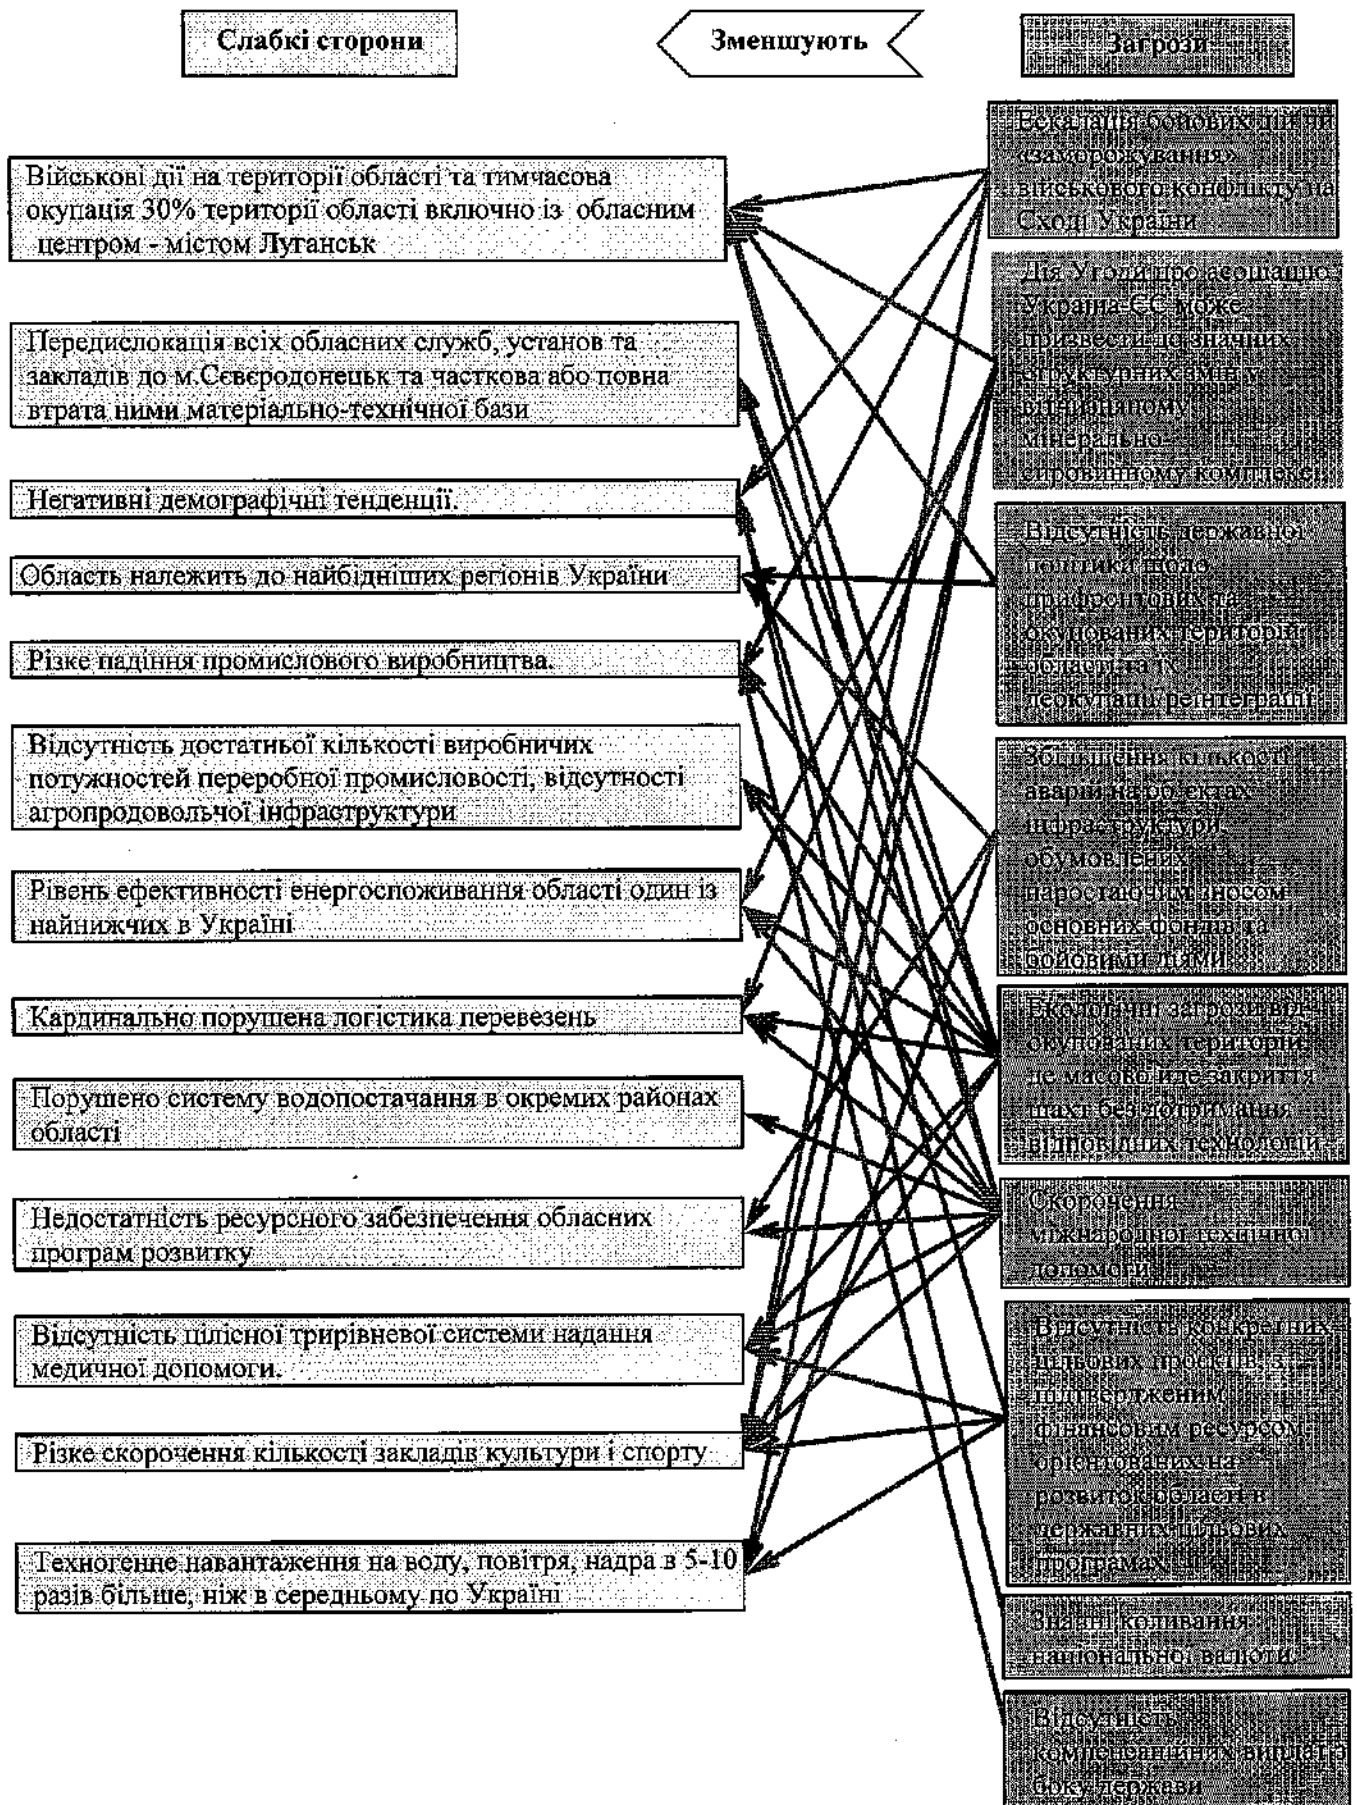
Слабкі сторони

Зменшують

Загрози

Військові дії на території області та тимчасова окупація 30% території області включно із обласним центром - містом Луганськ

Передислокація всіх обласних служб, установ та закладів до м.Северодонецьк та часткова або повна втрата ними матеріально-технічної бази

Негативні демографічні тенденції.

Область належить до найбідніших регіонів України

Різке падіння промислового виробництва.

Відсутність достатньої кількості виробничих потужностей переробної промисловості, відсутності агропродовольчої інфраструктури

Рівень ефективності енергоспоживання області один із найнижчих в Україні

Кардинально порушена логістика перевезень

Порушено систему водопостачання в окремих районах області

Недостатність ресурсного забезпечення обласних програм розвитку

Відсутність цілісної трирівневої системи надання медичної допомоги.

Різке скорочення кількості закладів культури і спорту

Техногенне навантаження на воду, повітря, надра в 5-10 разів більше, ніж в середньому по Україні

Ескалація бойових дій чи «заморожування» військового конфлікту на Сході України

Дія Угоди про асоціацію Україна-ЄС може призвести до значних структурних змін у вітчизняному мінерально-сировинному комплексі

Відсутність державної політики щодо прифронтових та окупованих територій області та їх деокупації, реінтеграції

Збільшення кількості аварій на об'єктах інфраструктури, обумовлених наростаючим зносом основних фондів та бойовими діями

Екологічні загрози від окупованих територій, де масово йде закриття шахт без дотримання відповідних технологій

Скорочення міжнародної технічної допомоги

Відсутність конкретних цільових проектів з підтвердженим фінансовим ресурсом орієнтованих на розвиток області в державних цільових програмах

Значні коливання національної валюти

Відсутність компенсаційних виплат з боку держави